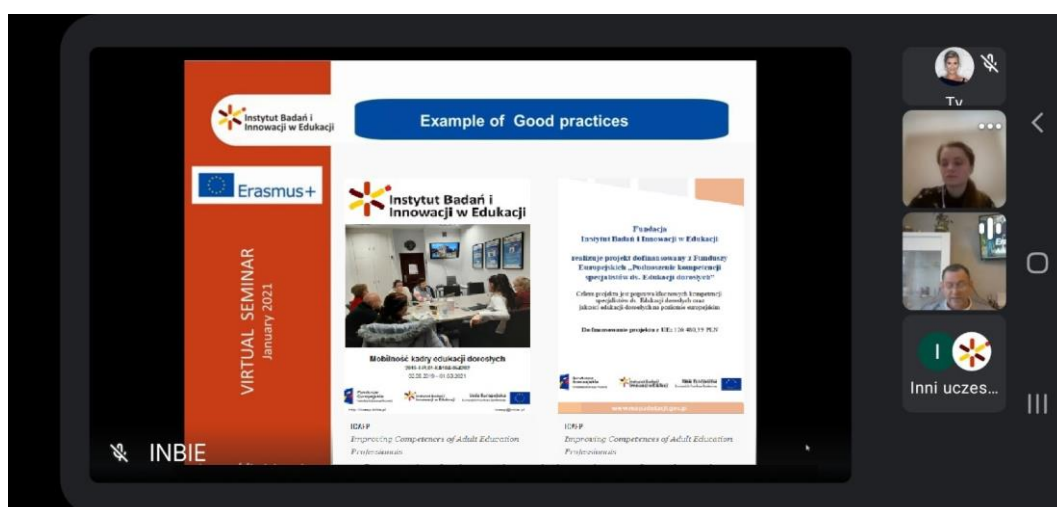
Instytut Badań i Innowacji w Edukacji

Example of Good practices

Erasmus+

VIRTUAL SEMINAR
January 2021

Instytut Badań i Innowacji w Edukacji

Mobilność kadry edukacji dorosłych

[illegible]

Fundacja
Instytut Badań i Innowacji w Edukacji

realizuje projekt dofinansowany z Funduszy Europejskich „Podnoszenie kompetencji specjalistów ds. Edukacji dorosłych"

Celem projektu jest poprawa kluczowych kompetencji specjalistów ds. Edukacji dorosłych oraz jakości edukacji dorosłych na poziomie europejskim

Dofinansowanie projektu z UE: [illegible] PLN

ICAEP
Improving Competences of Adult Education Professionals

ICAEP
Improving Competences of Adult Education Professionals

INBIE

Ty

Inni uczes...